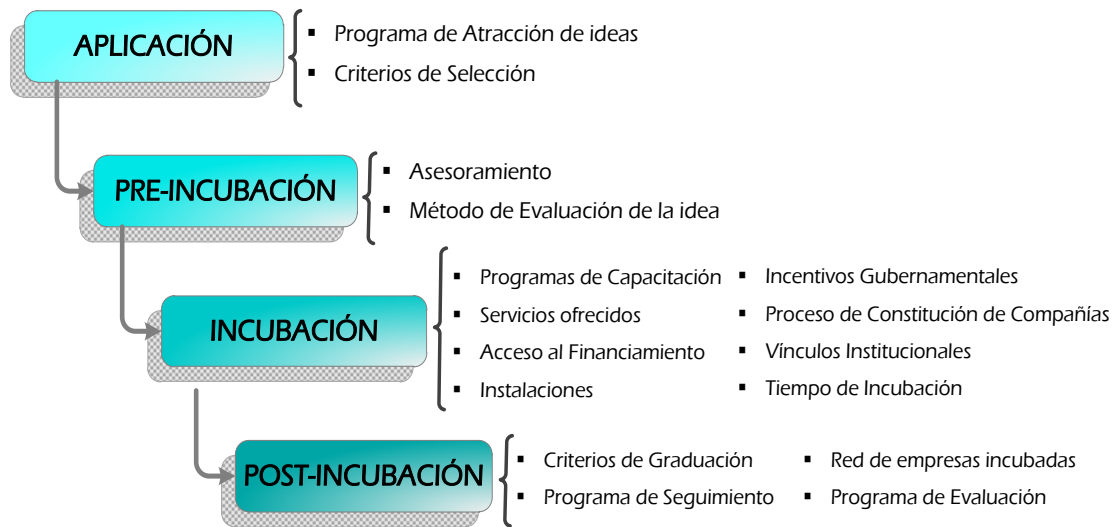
APLICACIÓN

- Programa de Atracción de ideas
- Criterios de Selección

PRE-INCUBACIÓN

- Asesoramiento
- Método de Evaluación de la idea

INCUBACIÓN

- Programas de Capacitación
- Servicios ofrecidos
- Acceso al Financiamiento
- Instalaciones

- Incentivos Gubernamentales
- Proceso de Constitución de Compañías
- Vínculos Institucionales
- Tiempo de Incubación

POST-INCUBACIÓN

- Criterios de Graduación
- Programa de Seguimiento

- Red de empresas incubadas
- Programa de Evaluación